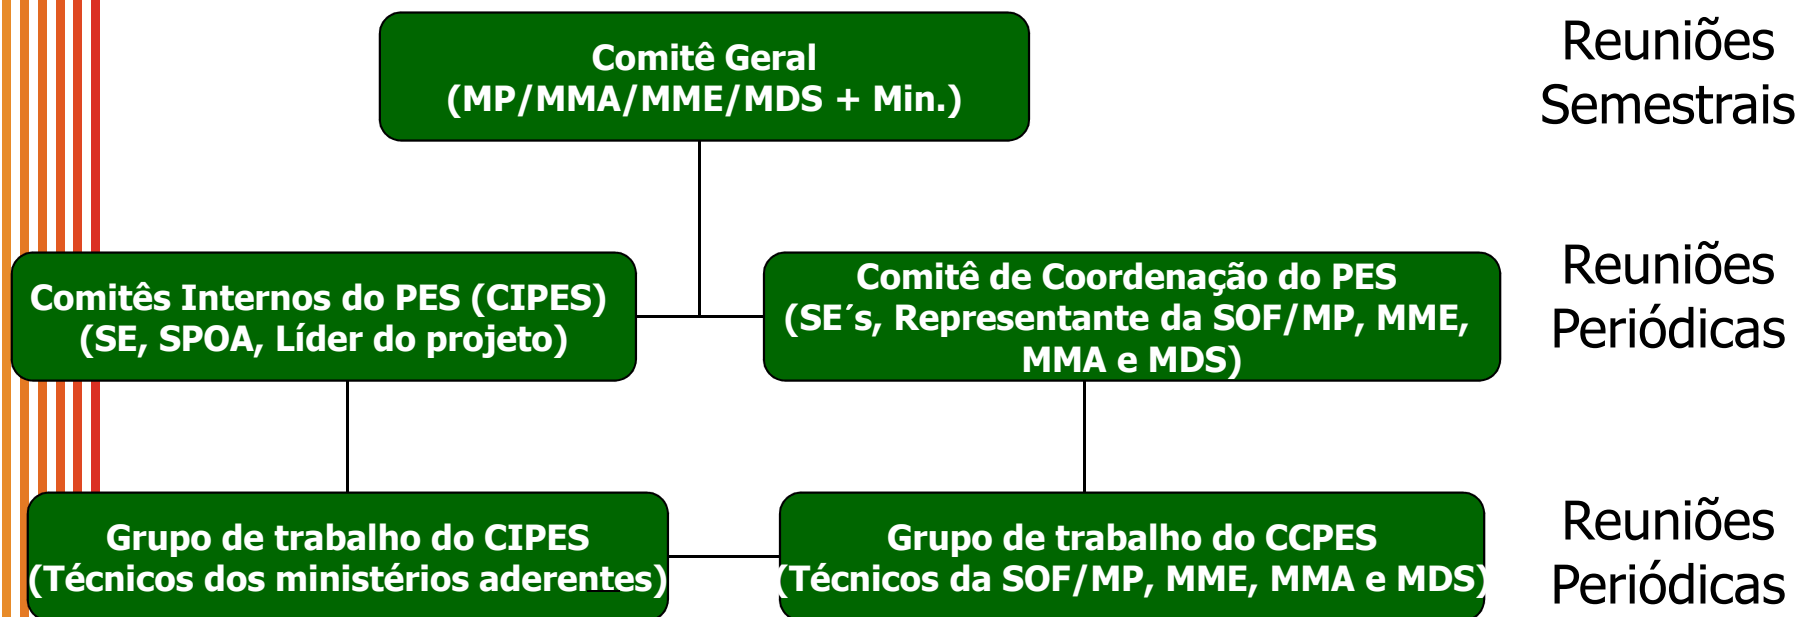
Comitê Geral
(MP/MMA/MME/MDS + Min.)

Reuniões Semestrais

Comitês Internos do PES (CIPES)
(SE, SPOA, Líder do projeto)

Comitê de Coordenação do PES
(SE´s, Representante da SOF/MP, MME, MMA e MDS)

Reuniões Periódicas

Grupo de trabalho do CIPES
(Técnicos dos ministérios aderentes)

Grupo de trabalho do CCPES
(Técnicos da SOF/MP, MME, MMA e MDS)

Reuniões Periódicas